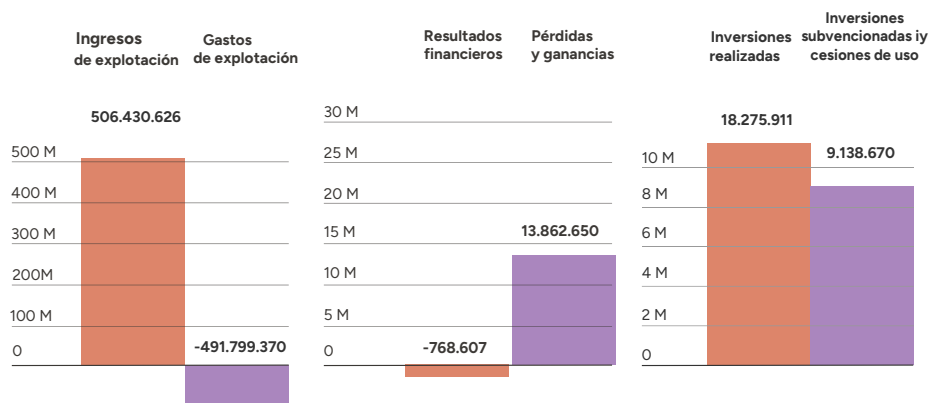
Ingresos de explotación

Gastos de explotación

506.430.626

500 M
400 M
300 M
200M
100 M
0

-491.799.370

Resultados financieros

Pérdidas y ganancias

30 M
25 M
20 M
15 M
10 M
5 M
0

13.862.650

-768.607

Inversiones realizadas

Inversiones subvencionadas iy cesiones de uso

18.275.911

9.138.670

10 M
8 M
6 M
4 M
2 M
0